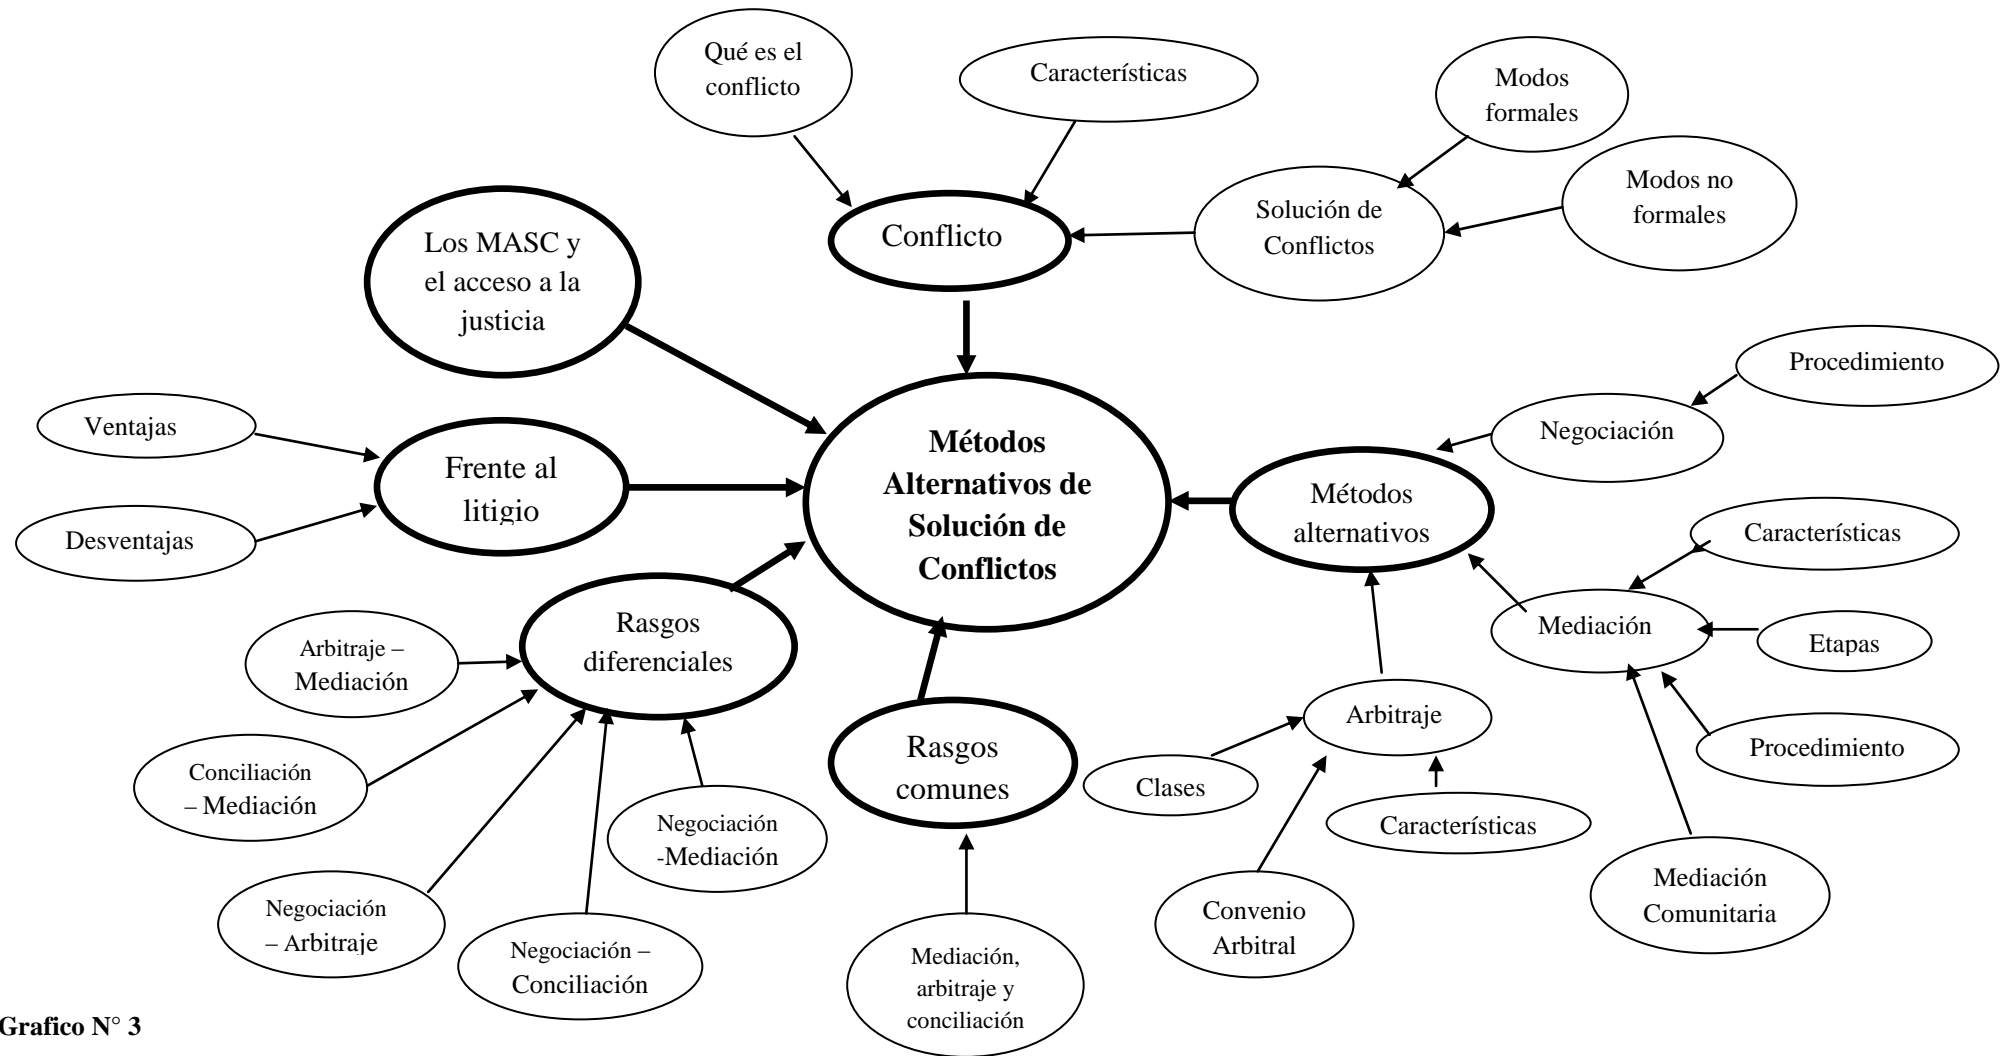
Qué es el conflicto

Características

Modos formales

Modos no formales

Solución de Conflictos

Conflicto

Los MASC y el acceso a la justicia

Procedimiento

Negociación

Ventajas

Frente al litigio

Desventajas

Métodos Alternativos de Solución de Conflictos

Métodos alternativos

Características

Mediación

Etapas

Procedimiento

Rasgos diferenciales

Arbitraje – Mediación

Conciliación – Mediación

Negociación -Mediación

Negociación – Arbitraje

Negociación – Conciliación

Rasgos comunes

Mediación, arbitraje y conciliación

Arbitraje

Clases

Características

Convenio Arbitral

Mediación Comunitaria

Grafico N° 3